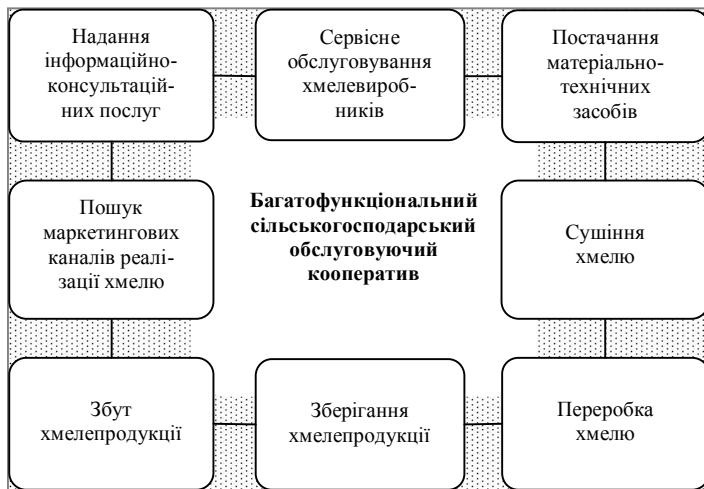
Надання інформаційно-консультаційних послуг

Сервісне обслуговування хмелевиробників

Постачання матеріально-технічних засобів

Пошук маркетингових каналів реалізації хмелю

Багатофункціональний сільськогосподарський обслуговуючий кооператив

Сушіння хмелю

Збут хмелепродукції

Зберігання хмелепродукції

Переробка хмелю